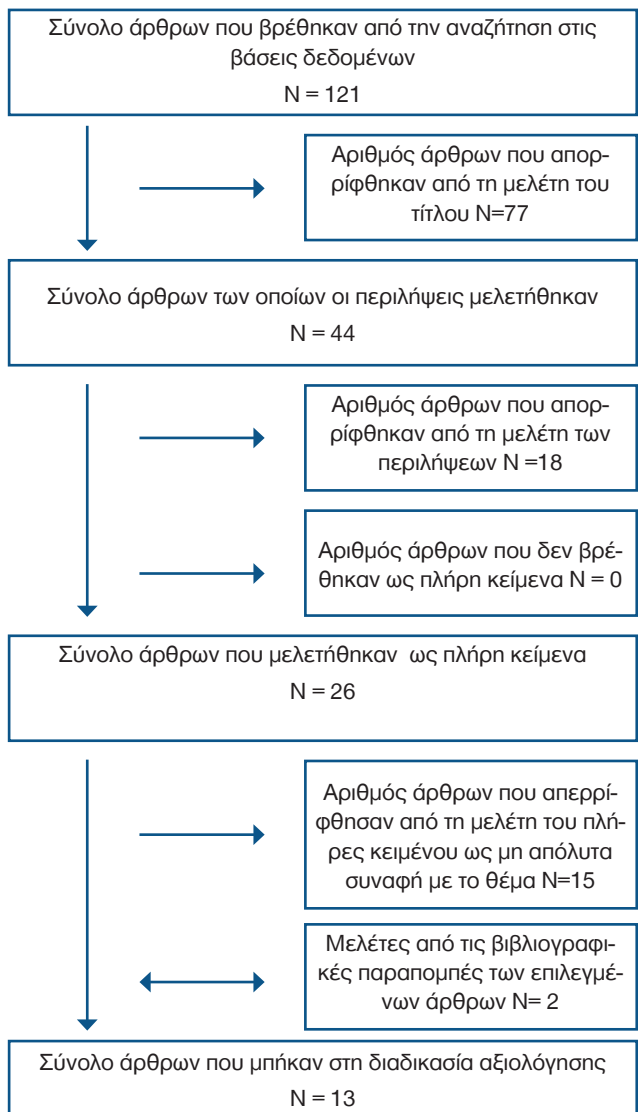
Σύνολο άρθρων που βρέθηκαν από την αναζήτηση στις βάσεις δεδομένων
N = 121

Αριθμός άρθρων που απορρίφθηκαν από τη μελέτη του τίτλου N=77

Σύνολο άρθρων των οποίων οι περιλήψεις μελετήθηκαν
N = 44

Αριθμός άρθρων που απορρίφθηκαν από τη μελέτη των περιλήψεων N =18

Αριθμός άρθρων που δεν βρέθηκαν ως πλήρη κείμενα N = 0

Σύνολο άρθρων που μελετήθηκαν ως πλήρη κείμενα
N = 26

Αριθμός άρθρων που απερρίφθησαν από τη μελέτη του πλήρες κειμένου ως μη απόλυτα συναφή με το θέμα N=15

Μελέτες από τις βιβλιογραφικές παραπομπές των επιλεγμένων άρθρων N= 2

Σύνολο άρθρων που μπήκαν στη διαδικασία αξιολόγησης
N = 13